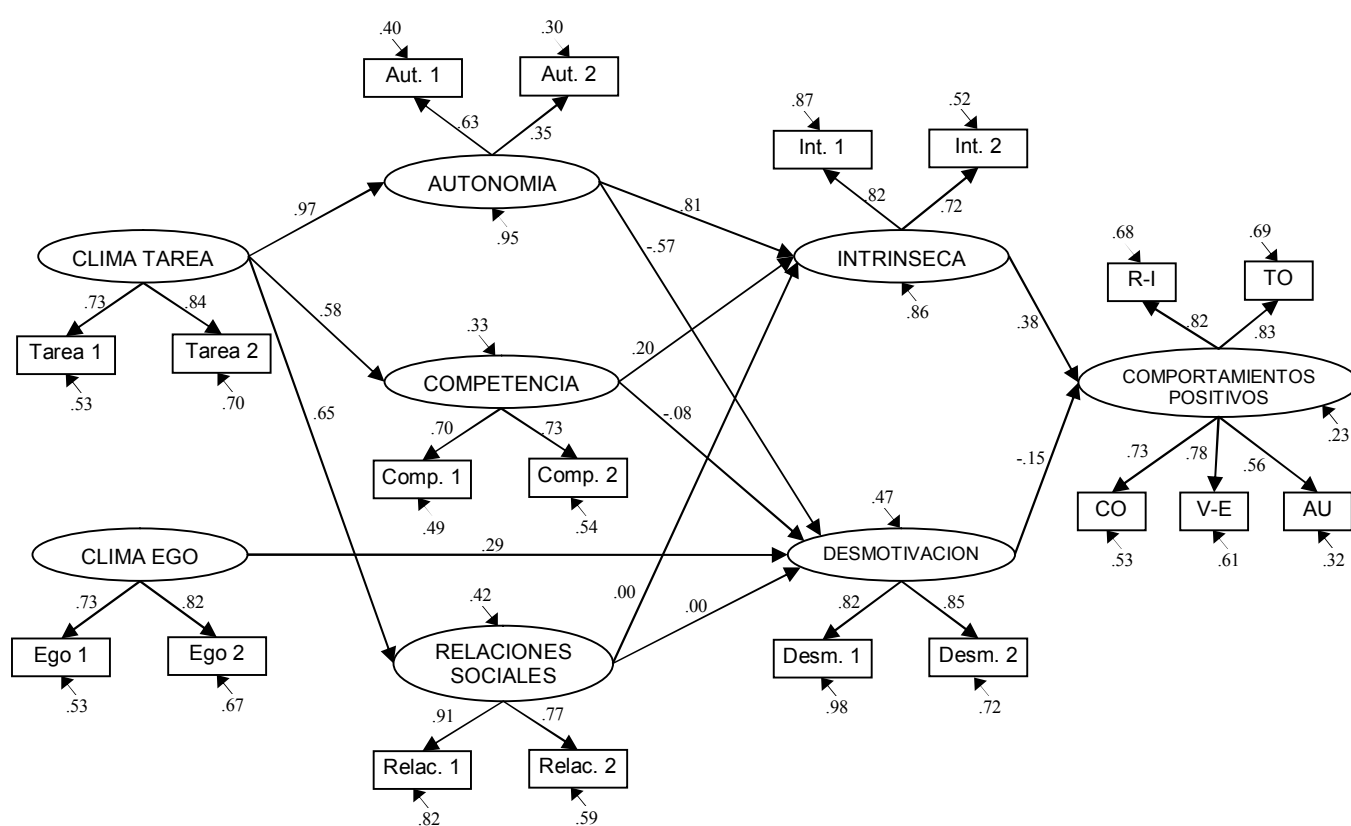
.40
Aut. 1
.30
Aut. 2
.63
.35
AUTONOMIA
.95
.97
.81
-.57
.87
Int. 1
.52
Int. 2
.82
.72
INTRINSECA
.86
CLIMA TAREA
.73
.84
Tarea 1
Tarea 2
.53
.70
.58
.33
COMPETENCIA
.20
-.08
.70
.73
Comp. 1
Comp. 2
.49
.54
.65
.68
R-I
.69
TO
.82
.83
.38
COMPORTAMIENTOS POSITIVOS
.23
.73
.78
.56
CO
V-E
AU
.53
.61
.32
-.15
.47
CLIMA EGO
.29
DESMOTIVACION
.73
.82
Ego 1
Ego 2
.53
.67
.42
RELACIONES SOCIALES
.00
.00
.82
.85
Desm. 1
Desm. 2
.98
.72
.91
.77
Relac. 1
Relac. 2
.82
.59